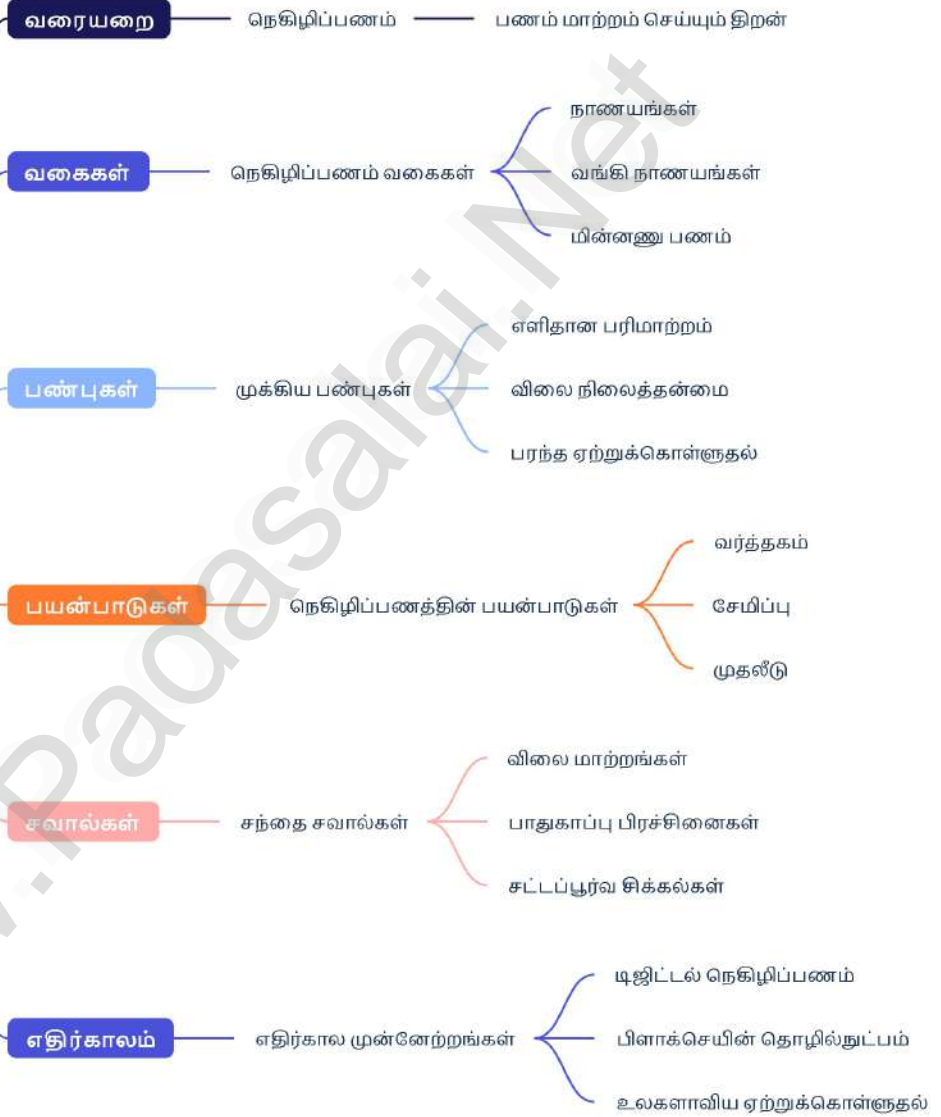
வரையறை
நெகிழிப்பணம்
பணம் மாற்றம் செய்யும் திறன்

வகைகள்
நெகிழிப்பணம் வகைகள்
நாணயங்கள்
வங்கி நாணயங்கள்
மின்னணு பணம்

பண்புகள்
முக்கிய பண்புகள்
எளிதான பரிமாற்றம்
விலை நிலைத்தன்மை
பரந்த ஏற்றுக்கொள்ளுதல்

பயன்பாடுகள்
நெகிழிப்பணத்தின் பயன்பாடுகள்
வர்த்தகம்
சேமிப்பு
முதலீடு

சவால்கள்
சந்தை சவால்கள்
விலை மாற்றங்கள்
பாதுகாப்பு பிரச்சினைகள்
சட்டப்பூர்வ சிக்கல்கள்

எதிர்காலம்
எதிர்கால முன்னேற்றங்கள்
டிஜிட்டல் நெகிழிப்பணம்
பிளாக்செயின் தொழில்நுட்பம்
உலகளாவிய ஏற்றுக்கொள்ளுதல்

www.Padasalai.Net